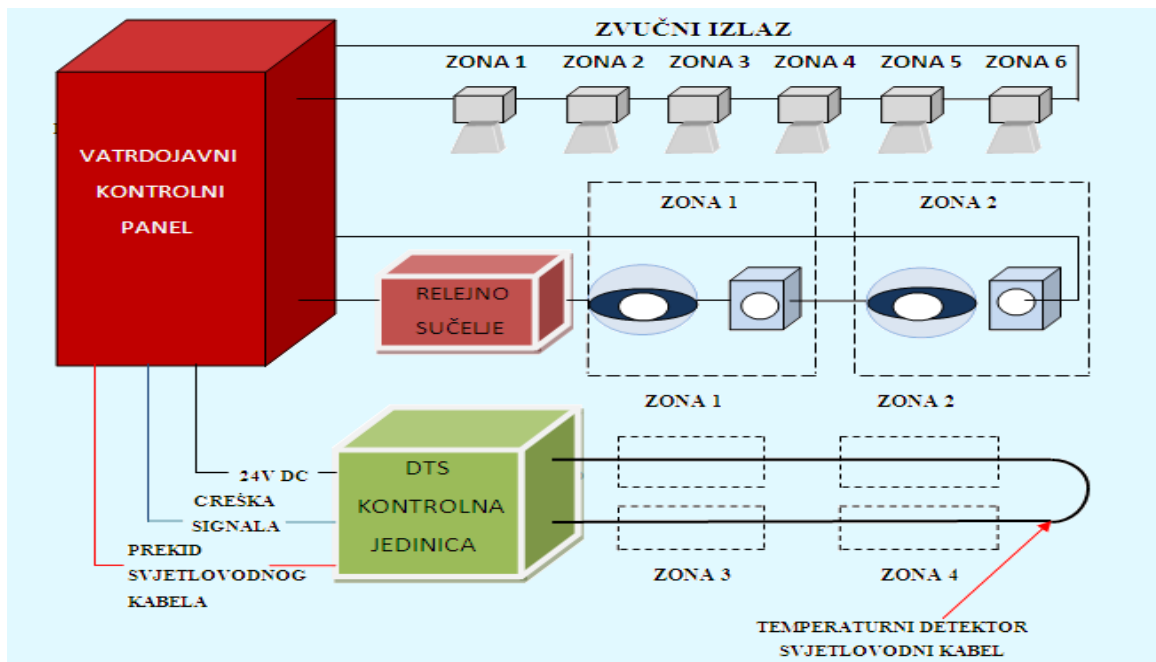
ZVUČNI IZLAZ

ZONA 1 ZONA 2 ZONA 3 ZONA 4 ZONA 5 ZONA 6

VATRDOJAVNI KONTROLNI PANEL

ZONA 1

ZONA 2

RELEJNO SUČELJE

ZONA 1

ZONA 2

24V DC

CREŠKA SIGNALA

PREKID SVJETLOVODNOG KABELA

DTS KONTROLNA JEDINICA

ZONA 3

ZONA 4

TEMPERATURNI DETEKTOR SVJETLOVODNI KABEL